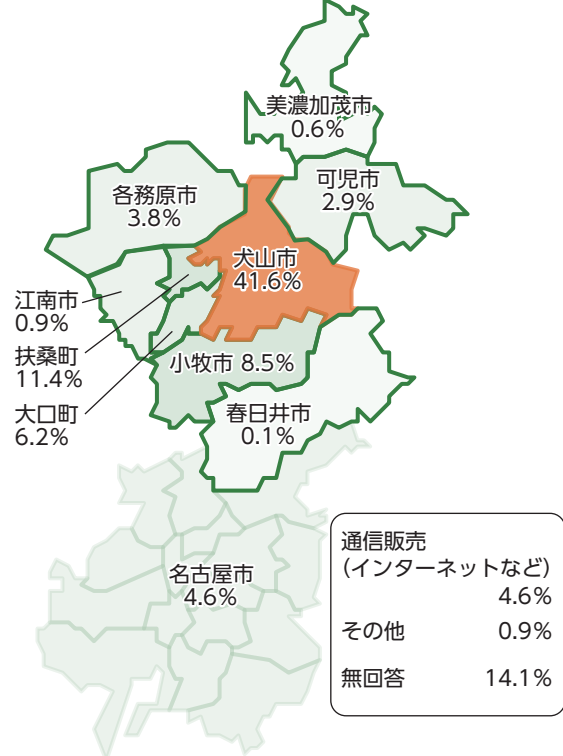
美濃加茂市
0.6%

可児市
2.9%

各務原市
3.8%

犬山市
41.6%

江南市
0.9%

扶桑町
11.4%

大口町
6.2%

小牧市 8.5%

春日井市
0.1%

名古屋市
4.6%

通信販売
(インターネットなど) 4.6%

その他 0.9%

無回答 14.1%